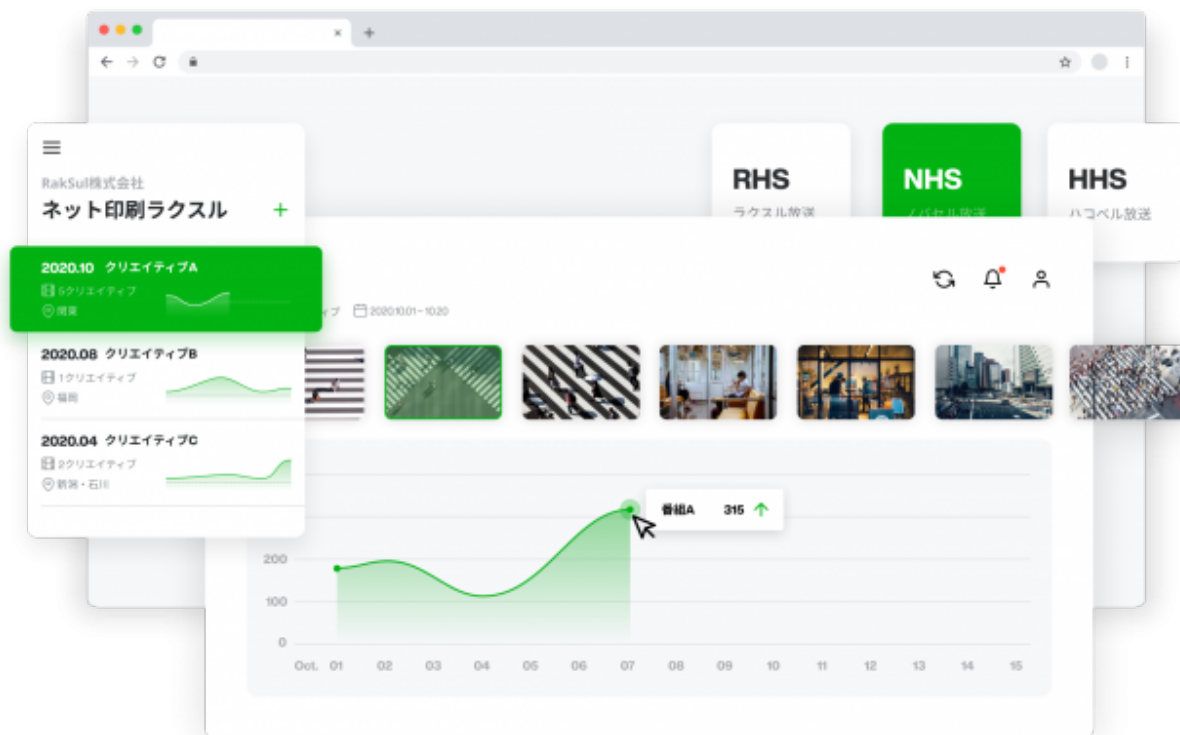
RakSul株式会社
ネット印刷ラクスル +

2020.10 クリエイティブA
5クリエイティブ
関東

2020.08 クリエイティブB
1クリエイティブ
福岡

2020.04 クリエイティブC
2クリエイティブ
新潟・石川

RHS
ラクスル放送

NHS
ノバセル放送

HHS
ハコベル放送

ィブ 2020.10.01～10.20

番組A 315

200
100
0
Oct. 01 02 03 04 05 06 07 08 09 10 11 12 13 14 15